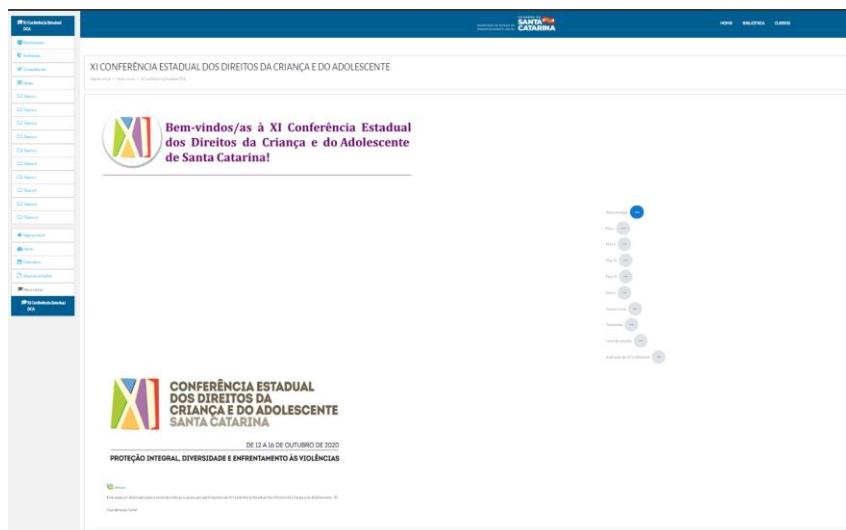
XI Conferência Estadual DCA

SANTA CATARINA

HOME BIBLIOTECA CURSOS

XI CONFERÊNCIA ESTADUAL DOS DIREITOS DA CRIANÇA E DO ADOLESCENTE

Bem-vindos/as à XI Conferência Estadual dos Direitos da Criança e do Adolescente de Santa Catarina!

XI CONFERÊNCIA ESTADUAL DOS DIREITOS DA CRIANÇA E DO ADOLESCENTE SANTA CATARINA

DE 12 A 16 DE OUTUBRO DE 2020

PROTEÇÃO INTEGRAL, DIVERSIDADE E ENFRENTAMENTO ÀS VIOLÊNCIAS

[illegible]